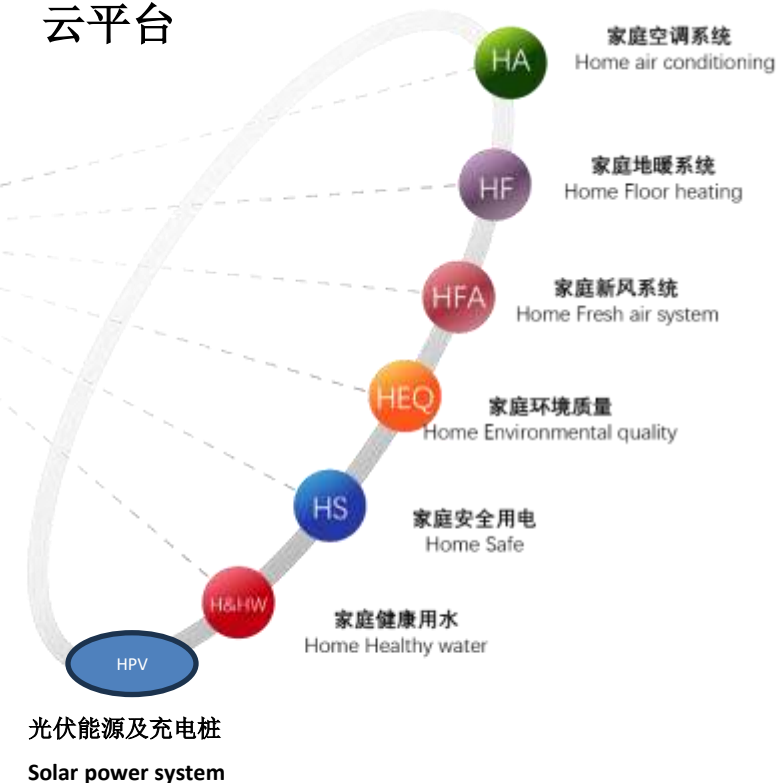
云平台

HA
家庭空调系统
Home air conditioning

HF
家庭地暖系统
Home Floor heating

HFA
家庭新风系统
Home Fresh air system

HEQ
家庭环境质量
Home Environmental quality

HS
家庭安全用电
Home Safe

H&HW
家庭健康用水
Home Healthy water

HPV
光伏能源及充电桩
Solar power system